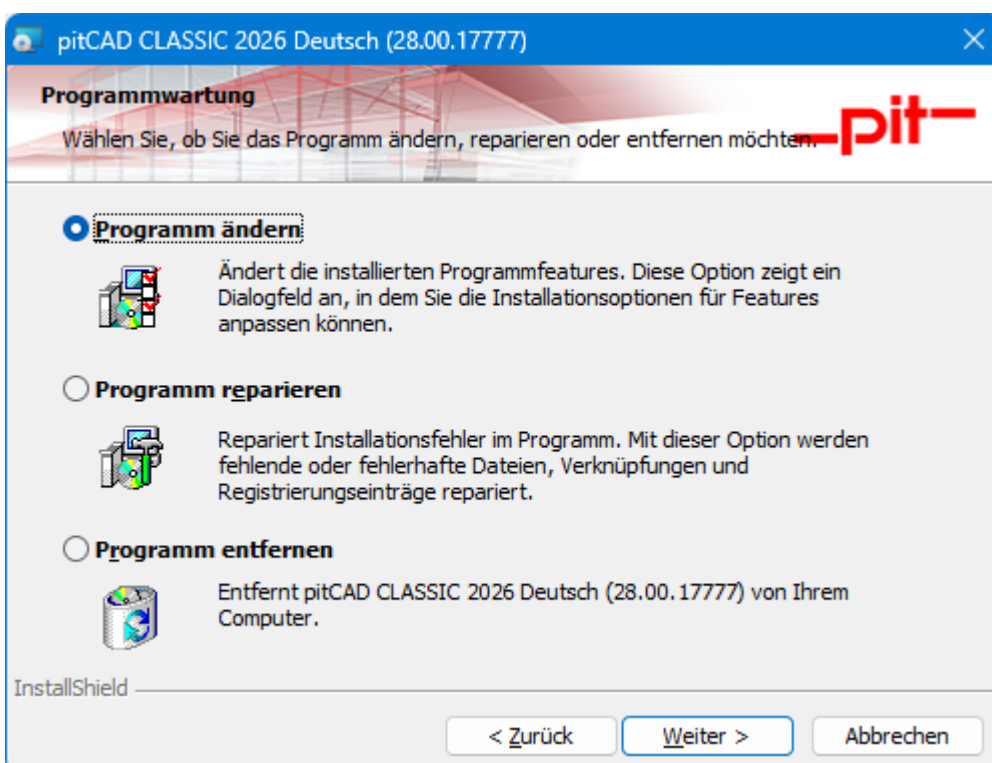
pitCAD CLASSIC 2026 Deutsch (28.00.17777)

Programmwartung

Wählen Sie, ob Sie das Programm ändern, reparieren oder entfernen möchten.

-pit-

Programm ändern

Ändert die installierten Programmfeatures. Diese Option zeigt ein Dialogfeld an, in dem Sie die Installationsoptionen für Features anpassen können.

Programm reparieren

Repariert Installationsfehler im Programm. Mit dieser Option werden fehlende oder fehlerhafte Dateien, Verknüpfungen und Registrierungseinträge repariert.

Programm entfernen

Entfernt pitCAD CLASSIC 2026 Deutsch (28.00.17777) von Ihrem Computer.

InstallShield

< Zurück

Weiter >

Abbrechen